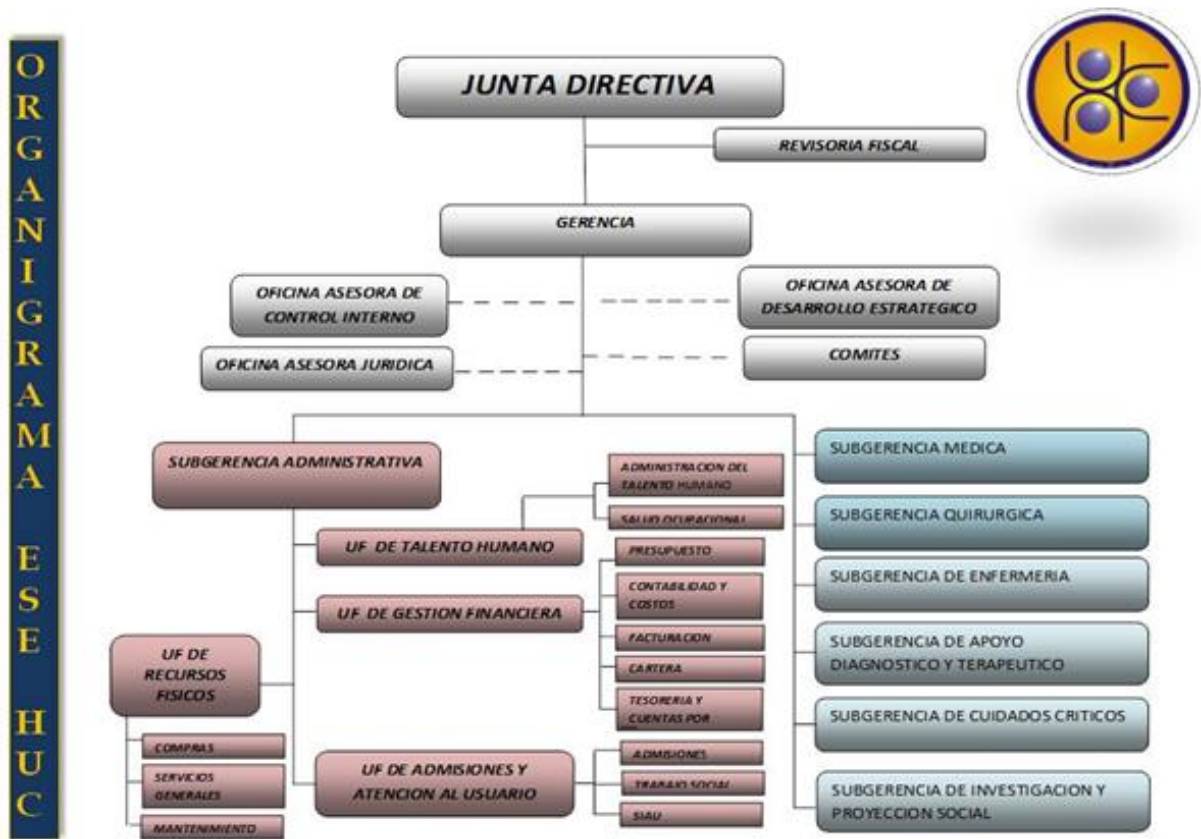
ORGANIGRAMA ESE HUC

JUNTA DIRECTIVA

REVISORIA FISCAL

GERENCIA

OFICINA ASESORA DE CONTROL INTERNO

OFICINA ASESORA DE DESARROLLO ESTRATEGICO

OFICINA ASESORA JURIDICA

COMITES

SUBGERENCIA ADMINISTRATIVA

ADMINISTRACION DEL TALENTO HUMANO

SALUD OCUPACIONAL

UF DE TALENTO HUMANO

PRESUPUESTO

CONTABILIDAD Y COSTOS

UF DE GESTION FINANCIERA

FACTURACION

CARTERA

TESORERIA Y CUENTAS POR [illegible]

UF DE RECURSOS FISICOS

COMPRAS

SERVICIOS GENERALES

MANTENIMIENTO

UF DE ADMISIONES Y ATENCION AL USUARIO

ADMISIONES

TRABAJO SOCIAL

SIAU

SUBGERENCIA MEDICA

SUBGERENCIA QUIRURGICA

SUBGERENCIA DE ENFERMERIA

SUBGERENCIA DE APOYO DIAGNOSTICO Y TERAPEUTICO

SUBGERENCIA DE CUIDADOS CRITICOS

SUBGERENCIA DE INVESTIGACION Y PROYECCION SOCIAL